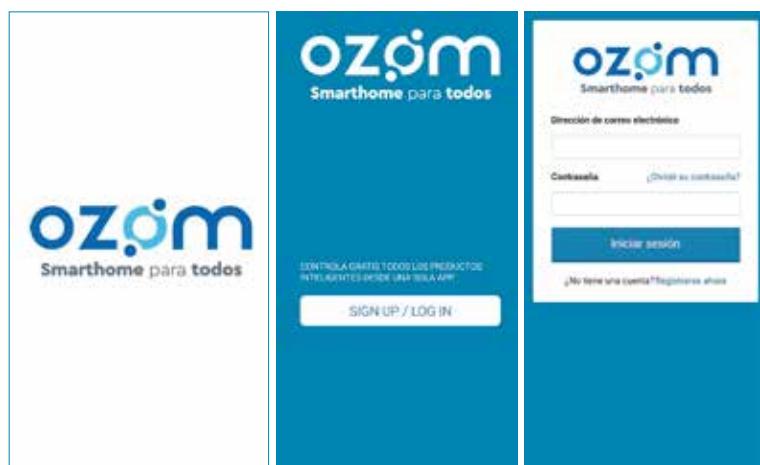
ozom
Smarthome para todos

ozom
Smarthome para todos

CONTROLA GRATIS TODOS LOS PRODUCTOS INTELIGENTES DESDE UNA SOLA APP

SIGN UP / LOG IN

ozom
Smarthome para todos

Dirección de correo electrónico

Contraseña

¿Olvidó su contraseña?

Iniciar sesión

¿No tiene una cuenta? Regístrese ahora